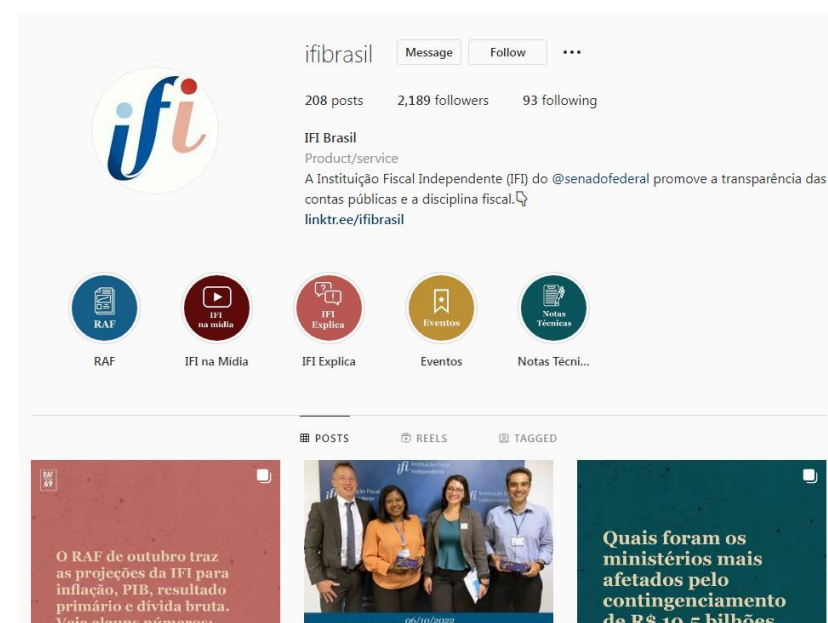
ifibrasil Message Follow ···

208 posts 2,189 followers 93 following

IFI Brasil
Product/service
A Instituição Fiscal Independente (IFI) do @senadofederal promove a transparência das contas públicas e a disciplina fiscal.👇
linktr.ee/ifibrasil

ifi

RAF
RAF

IFI na mídia
IFI na Mídia

IFI Explica
IFI Explica

Eventos
Eventos

Notas Técnicas
Notas Técni...

POSTS REELS TAGGED

RAF 69

O RAF de outubro traz as projeções da IFI para inflação, PIB, resultado primário e dívida bruta. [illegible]

ifi Instituição Fiscal Independente

06/10/2022

Quais foram os ministérios mais afetados pelo contingenciamento de R$ 10,5 bilhões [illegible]